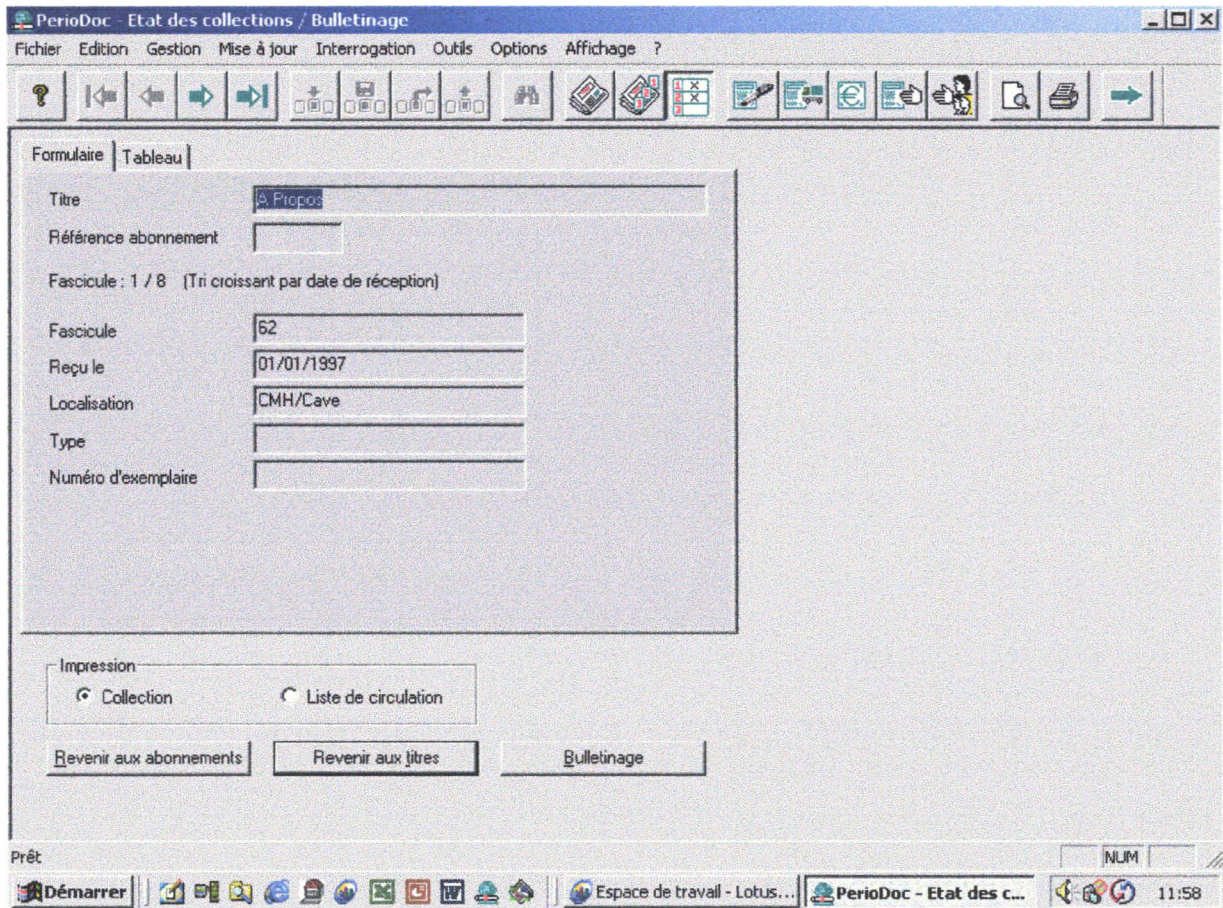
PerioDoc - Etat des collections / Bulletinage

Fichier Edition Gestion Mise à jour Interrogation Outils Options Affichage ?

Formulaire | Tableau

Titre | A Propos

Référence abonnement

Fascicule : 1 / 8 (Tri croissant par date de réception)

Fascicule | 62

Reçu le | 01/01/1997

Localisation | CMH/Cave

Type

Numéro d'exemplaire

Impression

Collection

Liste de circulation

Revenir aux abonnements

Revenir aux titres

Bulletinage

Prêt

NUM

Démarrer

Espace de travail - Lotus...

PerioDoc - Etat des c...

11:58